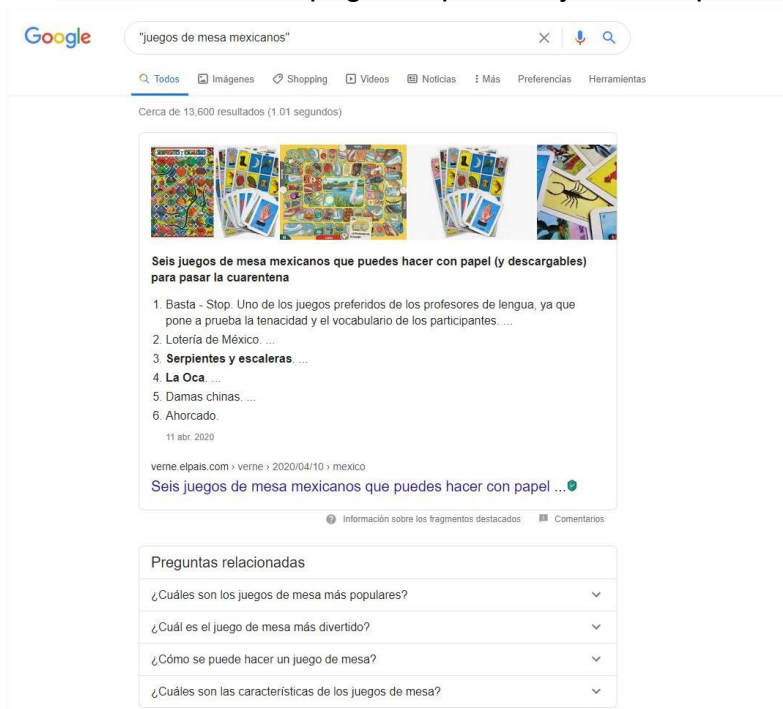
Google

"juegos de mesa mexicanos"

Todos Imágenes Shopping Videos Noticias Más Preferencias Herramientas

Cerca de 13,600 resultados (1.01 segundos)

SERPIENTES Y ESCALERAS

Seis juegos de mesa mexicanos que puedes hacer con papel (y descargables) para pasar la cuarentena

1. Basta - Stop. Uno de los juegos preferidos de los profesores de lengua, ya que pone a prueba la tenacidad y el vocabulario de los participantes. ...
2. Lotería de México. ...
3. Serpientes y escaleras. ...
4. La Oca. ...
5. Damas chinas. ...
6. Ahorcado.

11 abr. 2020

verne.elpais.com › verne › 2020/04/10 › mexico

Seis juegos de mesa mexicanos que puedes hacer con papel ...

Información sobre los fragmentos destacados Comentarios

Preguntas relacionadas

¿Cuáles son los juegos de mesa más populares?

¿Cuál es el juego de mesa más divertido?

¿Cómo se puede hacer un juego de mesa?

¿Cuáles son las características de los juegos de mesa?